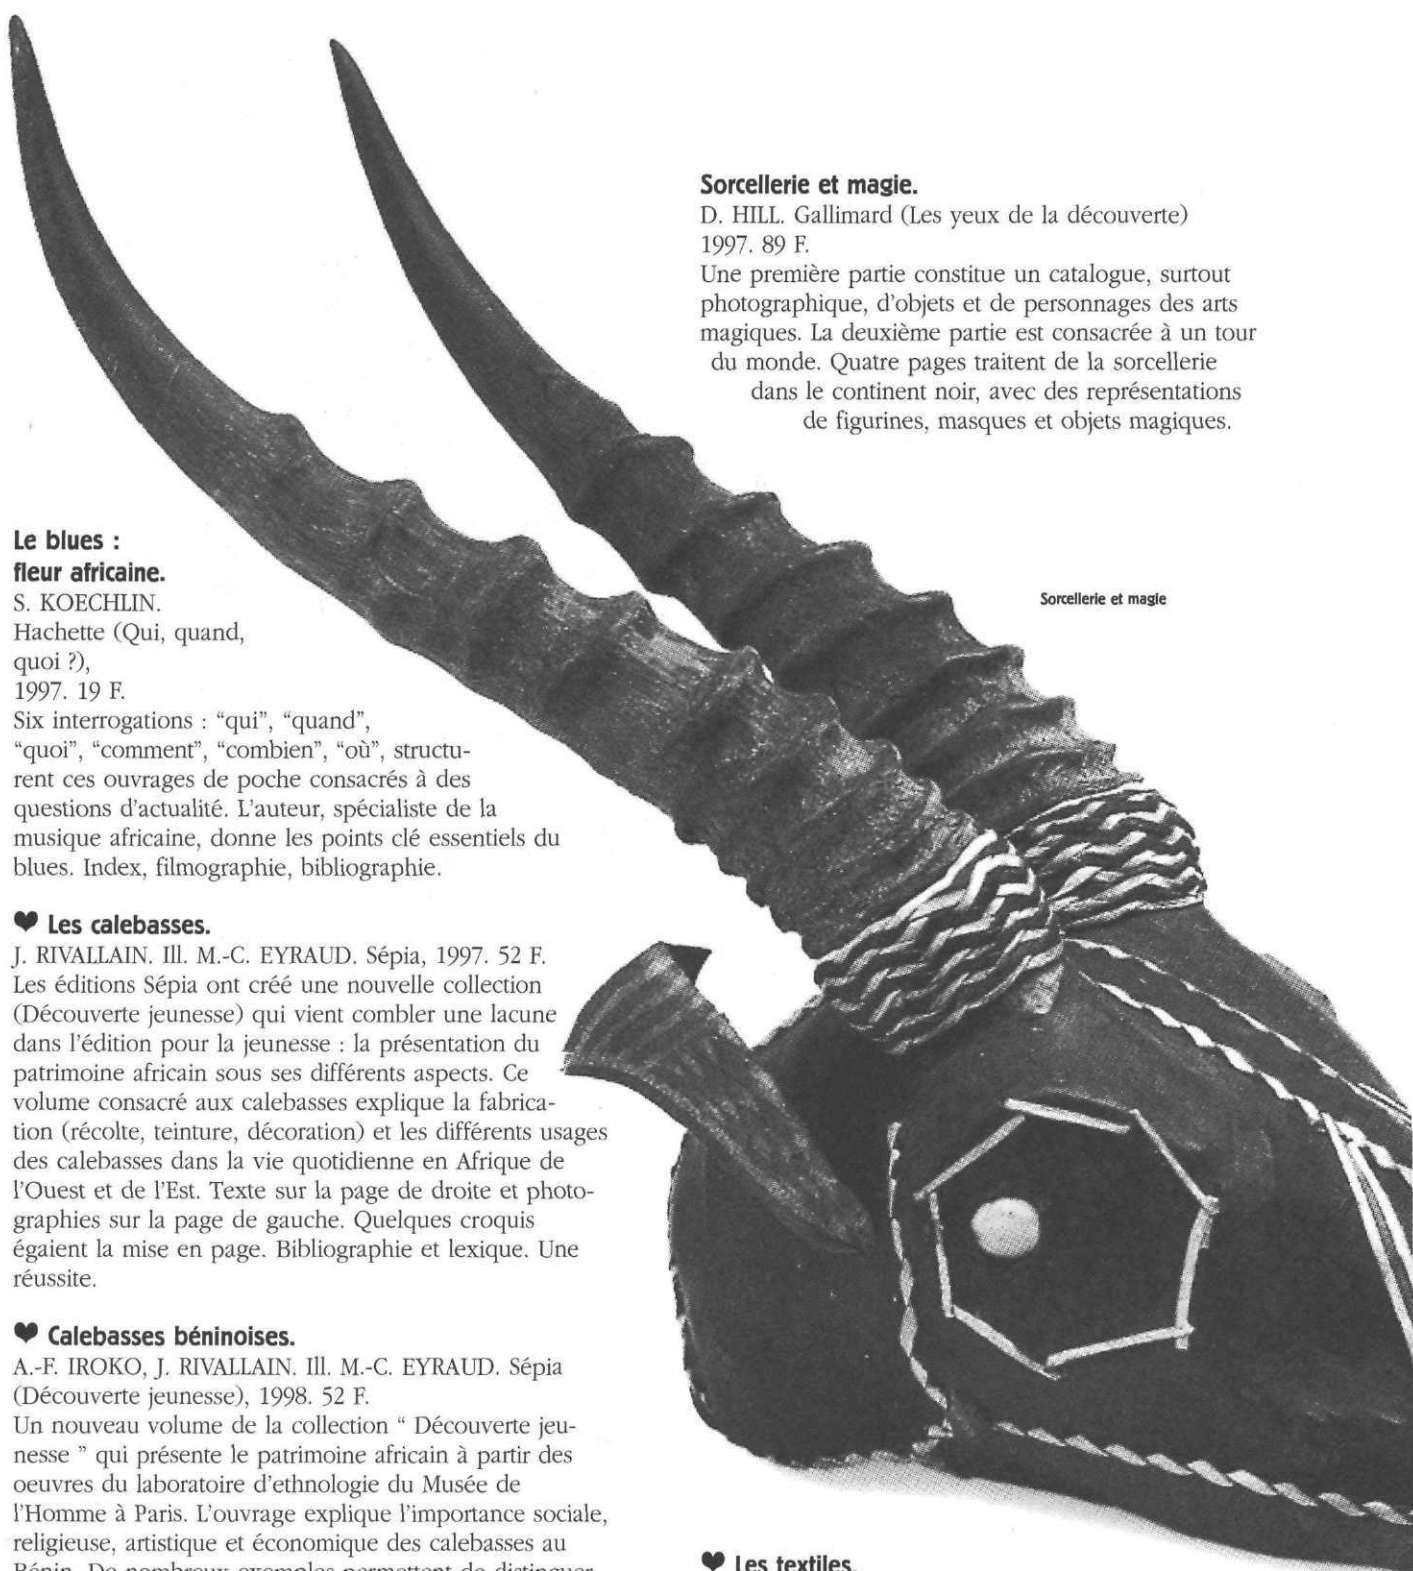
**Sorcellerie et magie.**
D. HILL. Gallimard (Les yeux de la découverte) 1997. 89 F.
Une première partie constitue un catalogue, surtout photographique, d'objets et de personnages des arts magiques. La deuxième partie est consacrée à un tour du monde. Quatre pages traitent de la sorcellerie dans le continent noir, avec des représentations de figurines, masques et objets magiques.

Sorcellerie et magie

**Le blues : fleur africaine.**
S. KOECHLIN. Hachette (Qui, quand, quoi ?), 1997. 19 F.
Six interrogations : "qui", "quand", "quoi", "comment", "combien", "où", structurent ces ouvrages de poche consacrés à des questions d'actualité. L'auteur, spécialiste de la musique africaine, donne les points clé essentiels du blues. Index, filmographie, bibliographie.

♥ **Les calebasses.**
J. RIVALLAIN. Ill. M.-C. EYRAUD. Sépia, 1997. 52 F.
Les éditions Sépia ont créé une nouvelle collection (Découverte jeunesse) qui vient combler une lacune dans l'édition pour la jeunesse : la présentation du patrimoine africain sous ses différents aspects. Ce volume consacré aux calebasses explique la fabrication (récolte, teinture, décoration) et les différents usages des calebasses dans la vie quotidienne en Afrique de l'Ouest et de l'Est. Texte sur la page de droite et photographies sur la page de gauche. Quelques croquis égaient la mise en page. Bibliographie et lexique. Une réussite.

♥ **Calebasses béninoises.**
A.-F. IROKO, J. RIVALLAIN. Ill. M.-C. EYRAUD. Sépia (Découverte jeunesse), 1998. 52 F.
Un nouveau volume de la collection " Découverte jeunesse " qui présente le patrimoine africain à partir des oeuvres du laboratoire d'ethnologie du Musée de l'Homme à Paris. L'ouvrage explique l'importance sociale, religieuse, artistique et économique des calebasses au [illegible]

♥ **Les textiles.**